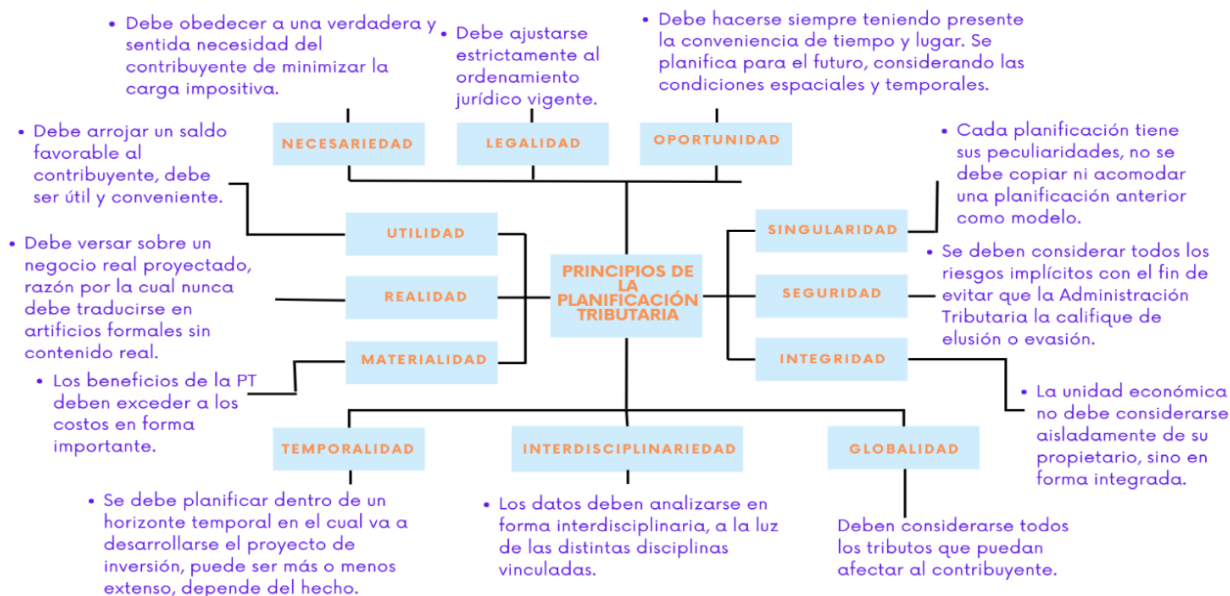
• Debe obedecer a una verdadera y sentida necesidad del contribuyente de minimizar la carga impositiva.

• Debe ajustarse estrictamente al ordenamiento jurídico vigente.

• Debe hacerse siempre teniendo presente la conveniencia de tiempo y lugar. Se planifica para el futuro, considerando las condiciones espaciales y temporales.

NECESARIEDAD

LEGALIDAD

OPORTUNIDAD

• Debe arrojar un saldo favorable al contribuyente, debe ser útil y conveniente.

• Cada planificación tiene sus peculiaridades, no se debe copiar ni acomodar una planificación anterior como modelo.

UTILIDAD

SINGULARIDAD

• Debe versar sobre un negocio real proyectado, razón por la cual nunca debe traducirse en artificios formales sin contenido real.

PRINCIPIOS DE LA PLANIFICACIÓN TRIBUTARIA

• Se deben considerar todos los riesgos implícitos con el fin de evitar que la Administración Tributaria la califique de elusión o evasión.

REALIDAD

SEGURIDAD

MATERIALIDAD

INTEGRIDAD

• Los beneficios de la PT deben exceder a los costos en forma importante.

• La unidad económica no debe considerarse aisladamente de su propietario, sino en forma integrada.

TEMPORALIDAD

INTERDISCIPLINARIEDAD

GLOBALIDAD

• Se debe planificar dentro de un horizonte temporal en el cual va a desarrollarse el proyecto de inversión, puede ser más o menos extenso, depende del hecho.

• Los datos deben analizarse en forma interdisciplinaria, a la luz de las distintas disciplinas vinculadas.

Deben considerarse todos los tributos que puedan afectar al contribuyente.